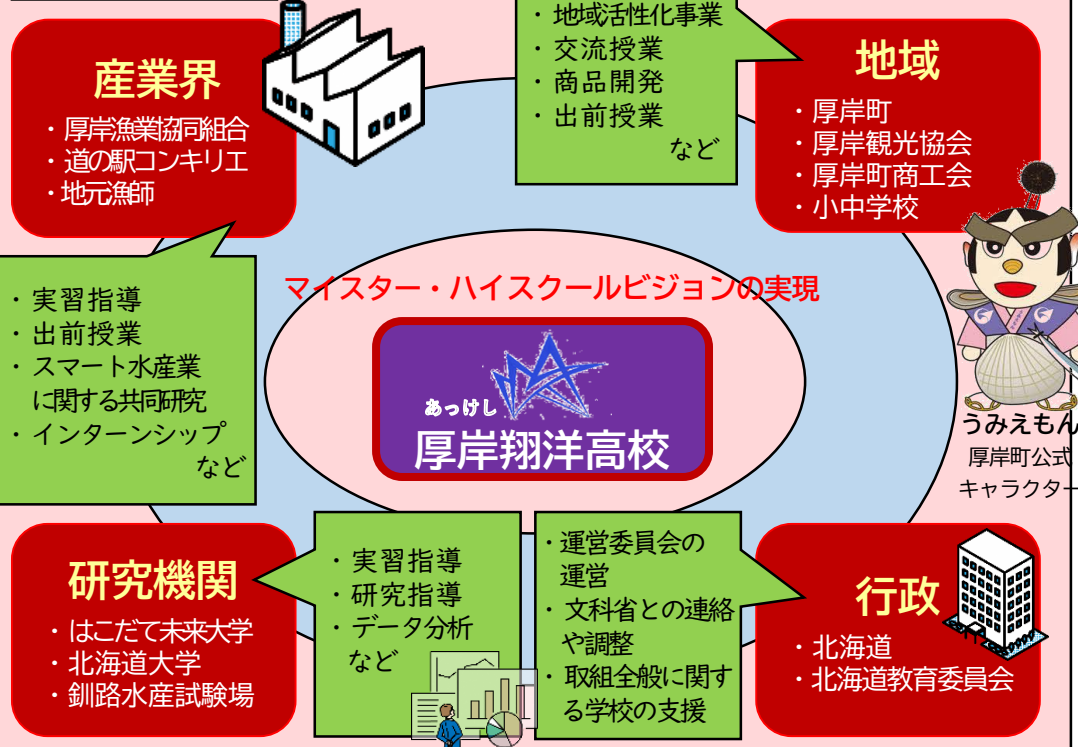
産業界
・厚岸漁業協同組合
・道の駅コンキリエ
・地元漁師

・地域活性化事業
・交流授業
・商品開発
・出前授業
など

地域
・厚岸町
・厚岸観光協会
・厚岸町商工会
・小中学校

・実習指導
・出前授業
・スマート水産業に関する共同研究
・インターンシップ
など

マイスター・ハイスクールビジョンの実現

あっけし
厚岸翔洋高校

うみえもん
厚岸町公式キャラクター

研究機関
・はこだて未来大学
・北海道大学
・釧路水産試験場

・実習指導
・研究指導
・データ分析
など

・運営委員会の運営
・文科省との連絡や調整
・取組全般に関する学校の支援

行政
・北海道
・北海道教育委員会